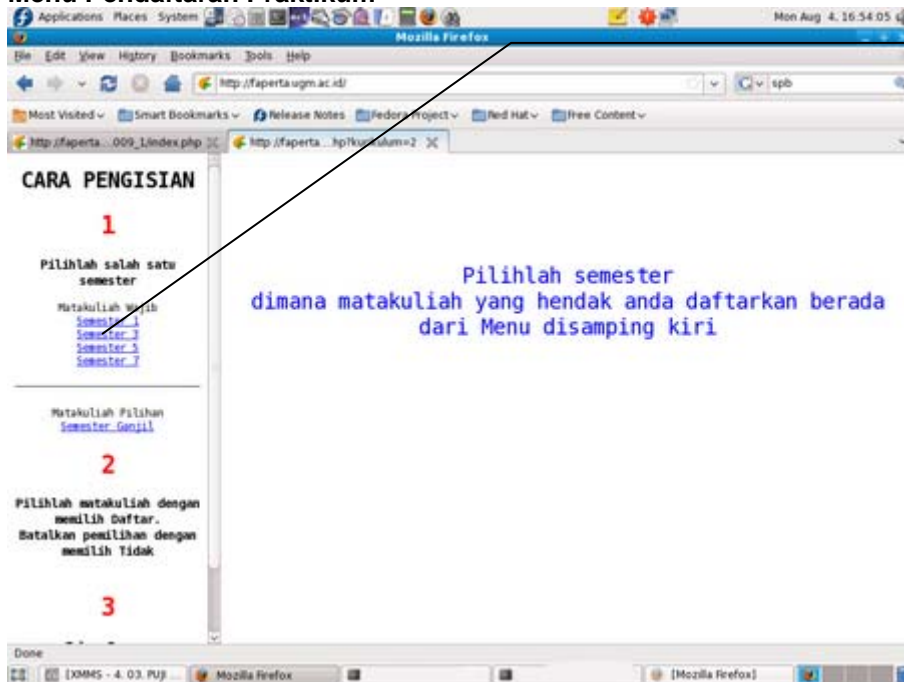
Menu Pendaftaran Praktikum

Applications Places System

Mon Aug 4, 16:54:05

Mozilla Firefox

File Edit View History Bookmarks Tools Help

http://faperta.ugm.ac.id/

spb

Most Visited Smart Bookmarks Release Notes Fedora Project Red Hat Free Content

http://faperta...009_1/index.php

http://faperta...hp?kurikulum=2

CARA PENGISIAN

1

Pilihlah salah satu semester

Matakuliah Wajib
Semester 1
Semester 3
Semester 5
Semester 7

Matakuliah Pilihan
Semester Ganjil

2

Pilihlah matakuliah dengan memilih Daftar. Batalkan pemilihan dengan memilih Tidak

3

Pilihlah semester
dimana matakuliah yang hendak anda daftarkan berada
dari Menu disamping kiri

Done

[XMMS - 4. 03. PUJI ...

Mozilla Firefox

[Mozilla Firefox]